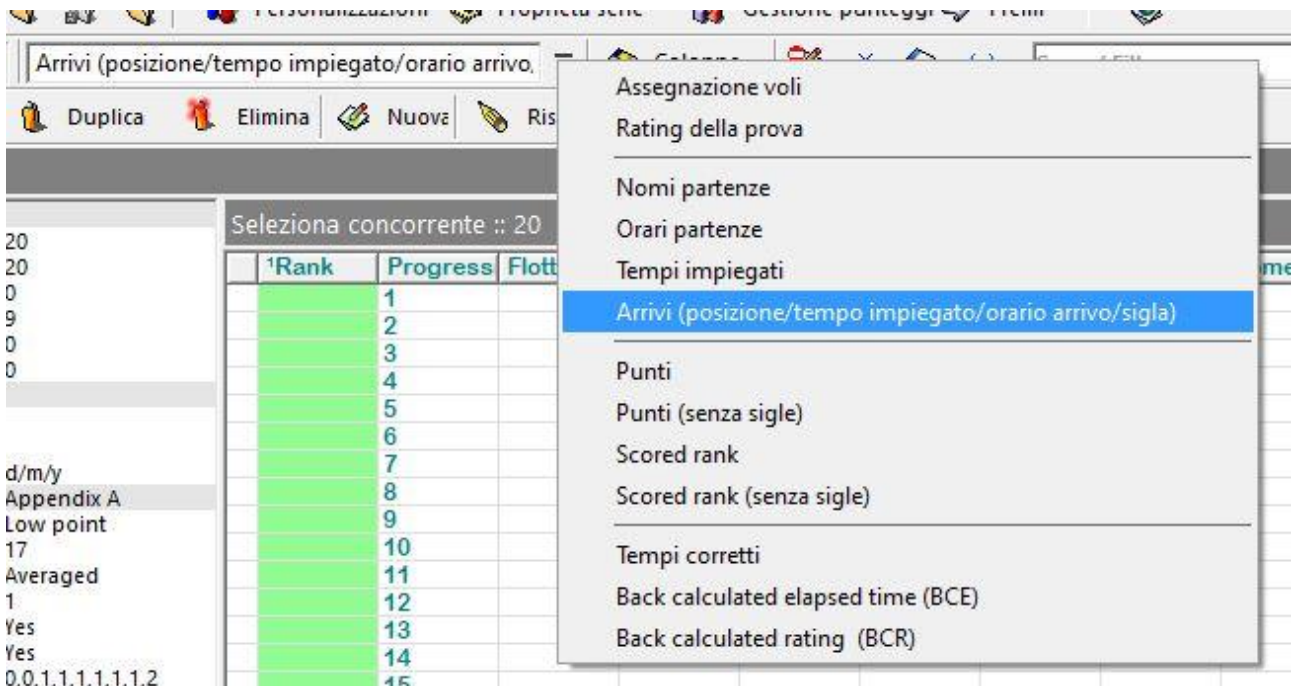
Arrivi (posizione/tempo impiegato/orario arrivo,

Duplica Elimina Nuova Ris

Seleziona concorrente :: 20

| | ¹Rank | Progress | Flott |
|---|---|---|---|
| | | 1 | |
| | | 2 | |
| | | 3 | |
| | | 4 | |
| | | 5 | |
| | | 6 | |
| | | 7 | |
| | | 8 | |
| | | 9 | |
| | | 10 | |
| | | 11 | |
| | | 12 | |
| | | 13 | |
| | | 14 | |

20
20
0
9
0
0

d/m/y
Appendix A
Low point
17
Averaged
1
Yes
Yes
0.0.1.1.1.1.1.1.2

Assegnazione voli
Rating della prova

Nomi partenze
Orari partenze
Tempi impiegati
Arrivi (posizione/tempo impiegato/orario arrivo/sigla)

Punti
Punti (senza sigle)
Scored rank
Scored rank (senza sigle)

Tempi corretti
Back calculated elapsed time (BCE)
Back calculated rating (BCR)